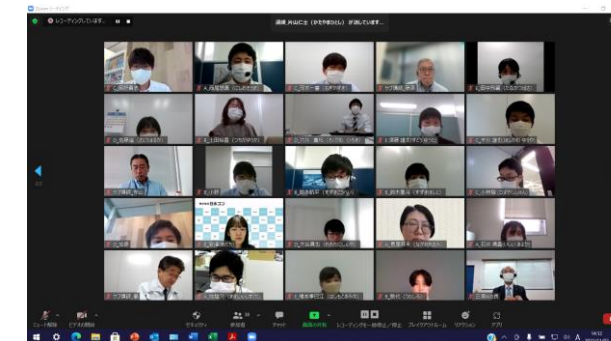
Zoom ミーティング
レコーディングしています...
講師: 片山 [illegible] が話しています...
日本コン
ミュート解除
ビデオの開始
セキュリティ
参加者 30
チャット
画面の共有
レコーディングを一時停止/停止
ブレイクアウトルーム
リアクション
アプリ